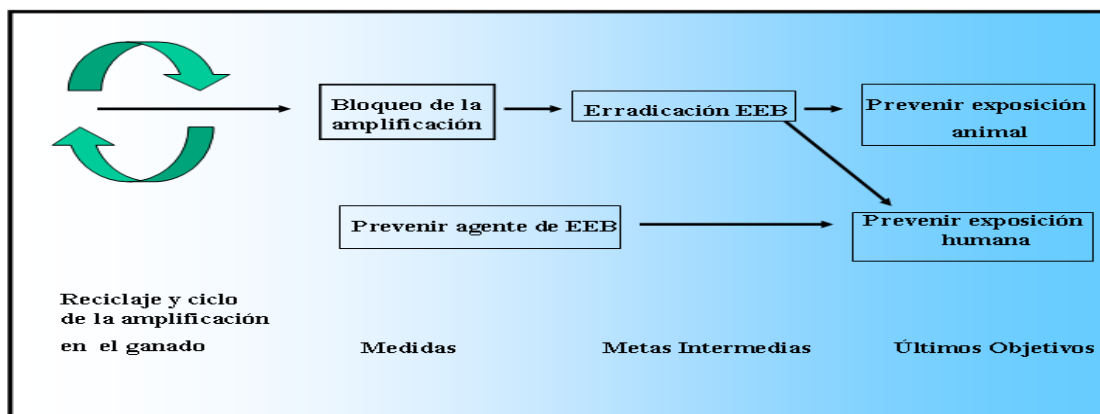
Bloqueo de la amplificación

Erradicación EEB

Prevenir exposición animal

Prevenir agente de EEB

Prevenir exposición humana

Reciclaje y ciclo de la amplificación en el ganado

Medidas

Metas Intermedias

Últimos Objetivos